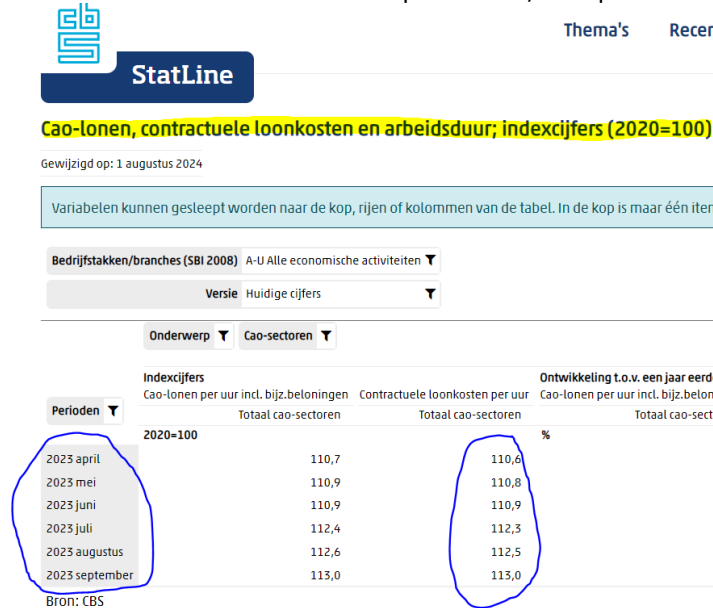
StatLine

Thema's

Recer

Cao-lonen, contractuele loonkosten en arbeidsduur; indexcijfers (2020=100)

Gewijzigd op: 1 augustus 2024

Variabelen kunnen gesleept worden naar de kop, rijen of kolommen van de tabel. In de kop is maar één iter

Bedrijfstakken/branches (SBI 2008) A-U Alle economische activiteiten

Versie Huidige cijfers

Onderwerp Cao-sectoren

| Perioden | Indexcijfers Cao-lonen per uur incl. bijz.beloningen Totaal cao-sectoren | Contractuele loonkosten per uur Totaal cao-sectoren | Ontwikkeling t.o.v. een jaar eerd Cao-lonen per uur incl. bijz.belon Totaal cao-secto |
|---|---|---|---|
| | 2020=100 | | % |
| 2023 april | 110,7 | 110,6 | |
| 2023 mei | 110,9 | 110,8 | |
| 2023 juni | 110,9 | 110,9 | |
| 2023 juli | 112,4 | 112,3 | |
| 2023 augustus | 112,6 | 112,5 | |
| 2023 september | 113,0 | 113,0 | |

Bron: CBS